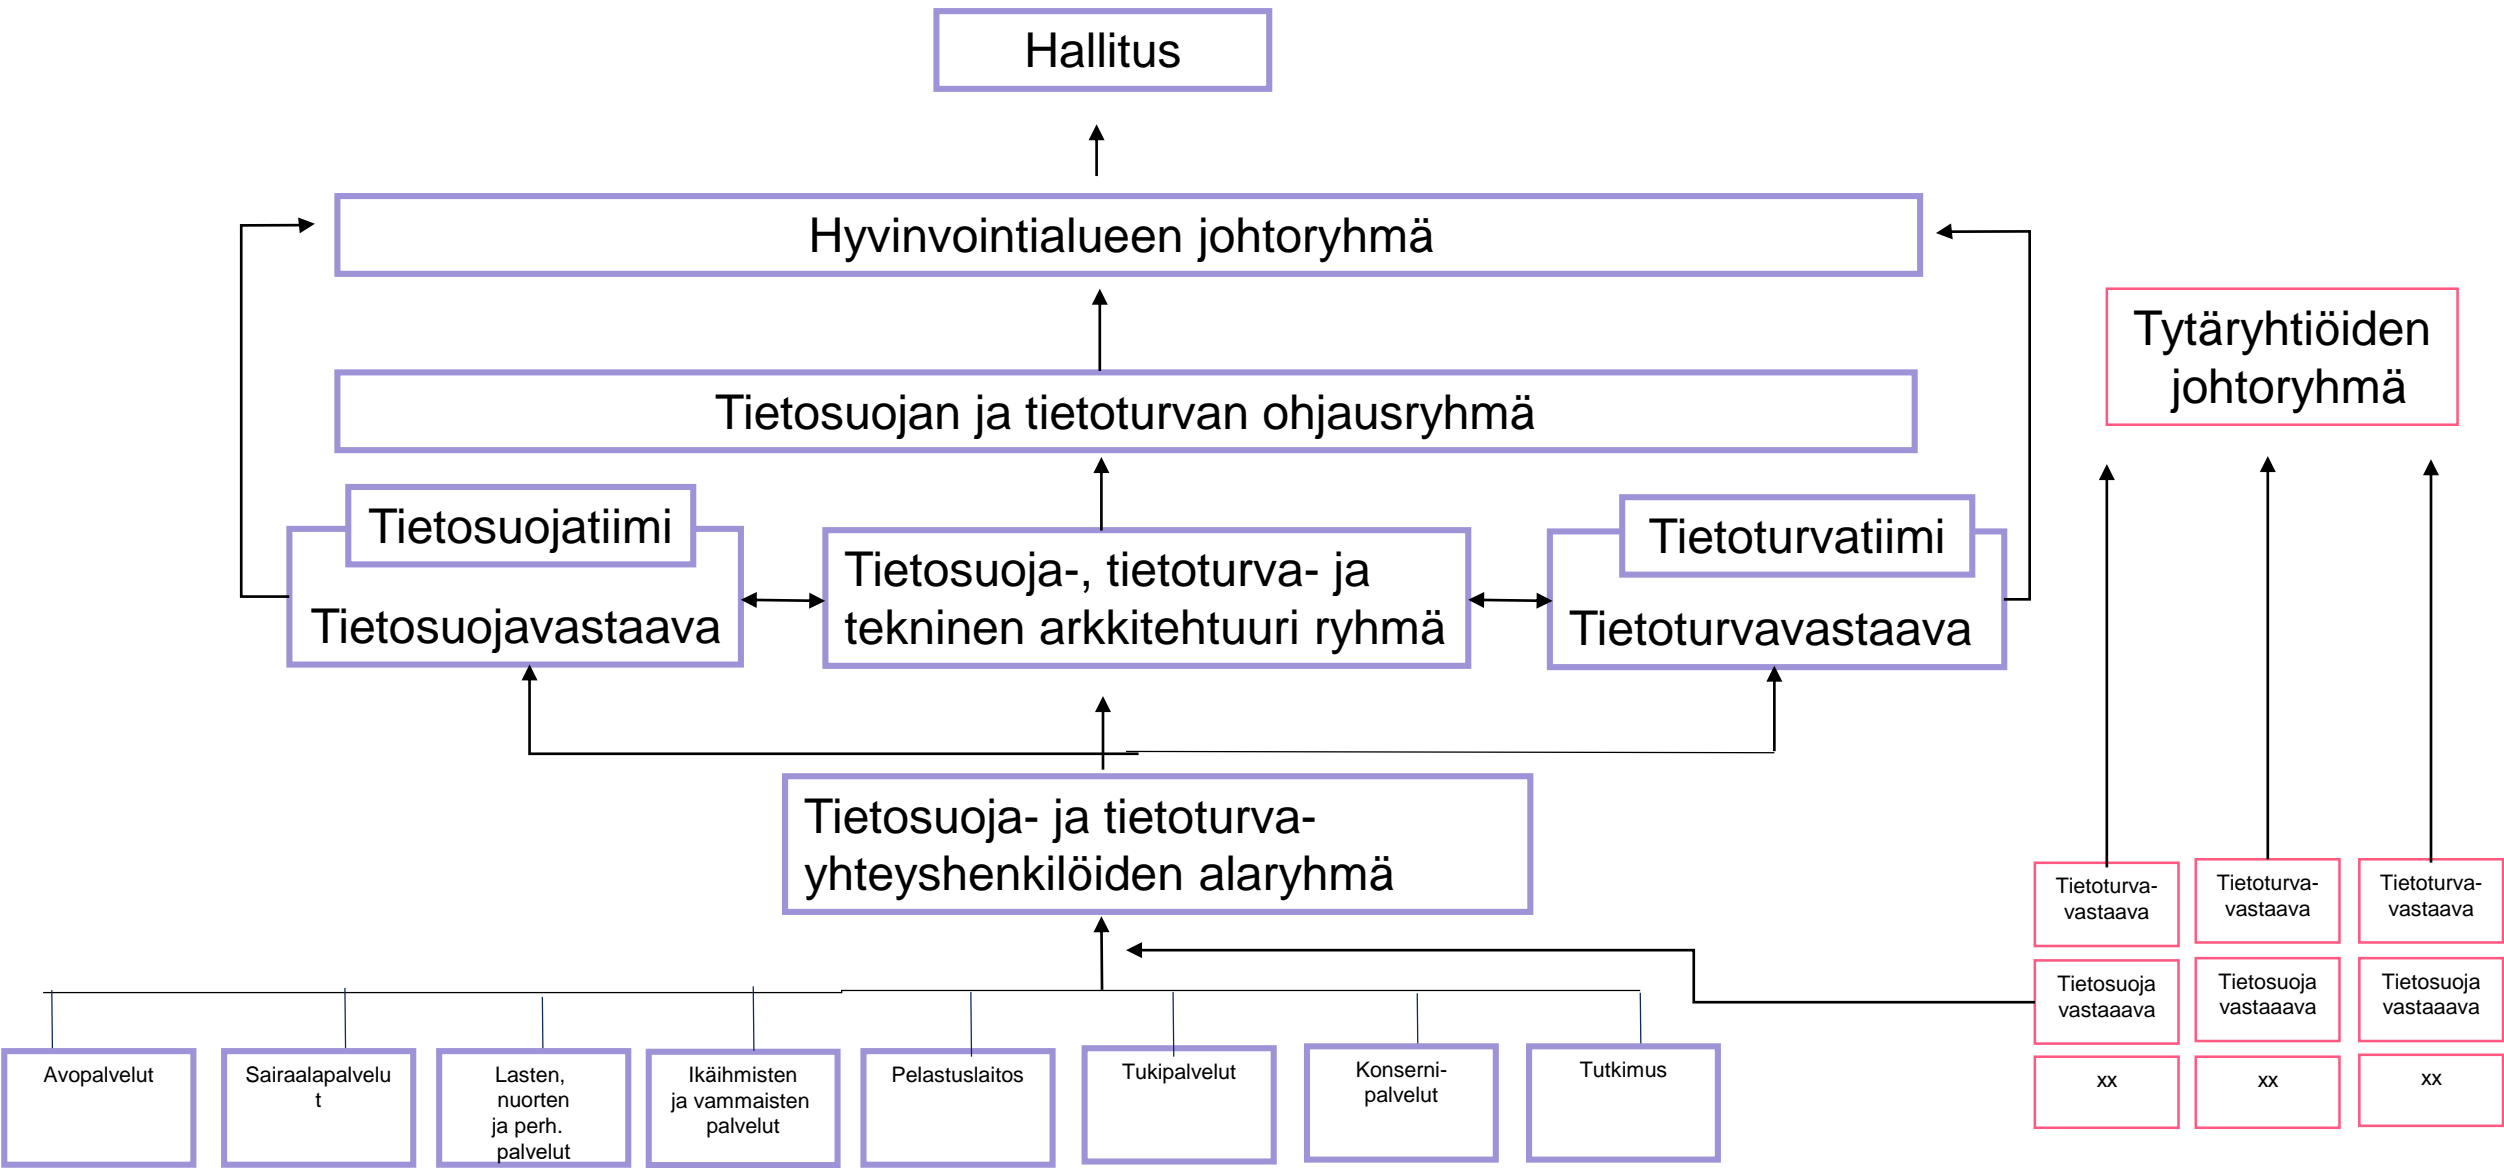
Hallitus

Hyvinvointialueen johtoryhmä

Tytäryhtiöiden johtoryhmä

Tietosuojan ja tietoturvan ohjausryhmä

Tietosuojatiimi

Tietosuojavastaava

Tietosuoja-, tietoturva- ja tekninen arkkitehtuuri ryhmä

Tietoturvatiimi

Tietoturvavastaava

Tietosuoja- ja tietoturva-yhteyshenkilöiden alaryhmä

Tietoturva-vastaava

Tietoturva-vastaava

Tietoturva-vastaava

Tietosuoja vastaava

Tietosuoja vastaava

Tietosuoja vastaava

xx

xx

xx

Avopalvelut

Sairaalapalvelu t

Lasten, nuorten ja perh. palvelut

Ikäihmisten ja vammaisten palvelut

Pelastuslaitos

Tukipalvelut

Konserni-palvelut

Tutkimus